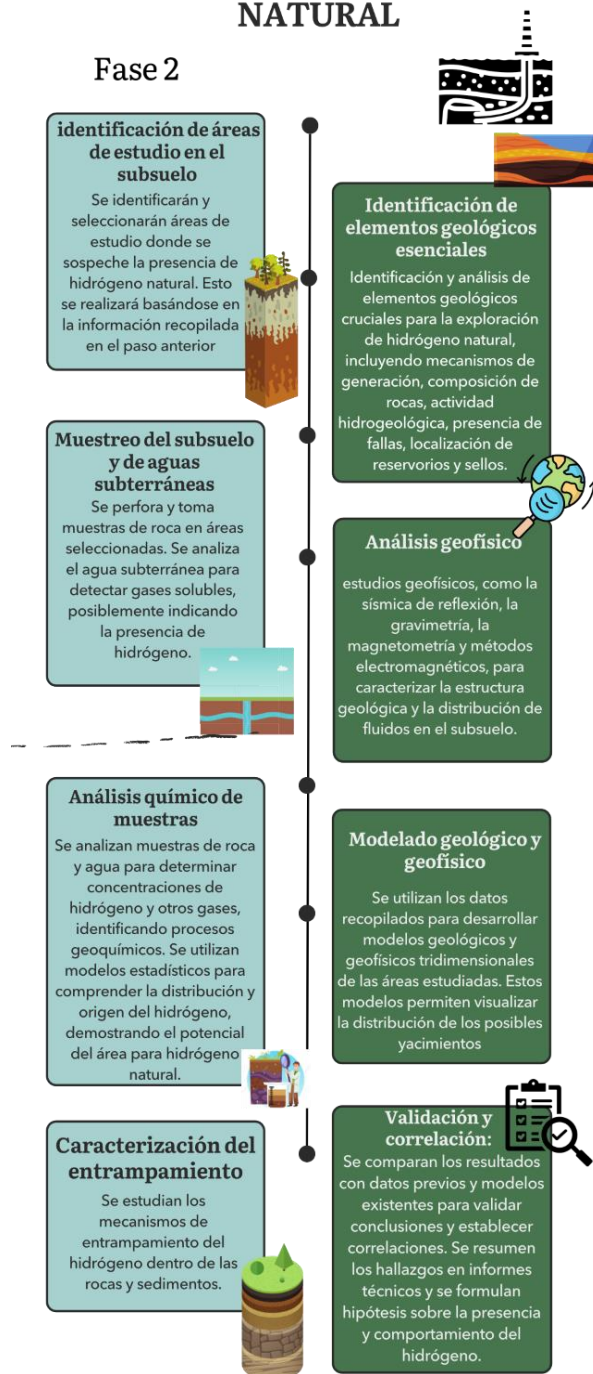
NATURAL

Fase 2

identificación de áreas de estudio en el subsuelo

Se identificarán y seleccionarán áreas de estudio donde se sospeche la presencia de hidrógeno natural. Esto se realizará basándose en la información recopilada en el paso anterior

Identificación de elementos geológicos esenciales

Identificación y análisis de elementos geológicos cruciales para la exploración de hidrógeno natural, incluyendo mecanismos de generación, composición de rocas, actividad hidrogeológica, presencia de fallas, localización de reservorios y sellos.

Muestreo del subsuelo y de aguas subterráneas

Se perfora y toma muestras de roca en áreas seleccionadas. Se analiza el agua subterránea para detectar gases solubles, posiblemente indicando la presencia de hidrógeno.

Análisis geofísico

estudios geofísicos, como la sísmica de reflexión, la gravimetría, la magnetometría y métodos electromagnéticos, para caracterizar la estructura geológica y la distribución de fluidos en el subsuelo.

Análisis químico de muestras

Se analizan muestras de roca y agua para determinar concentraciones de hidrógeno y otros gases, identificando procesos geoquímicos. Se utilizan modelos estadísticos para comprender la distribución y origen del hidrógeno, demostrando el potencial del área para hidrógeno natural.

Modelado geológico y geofísico

Se utilizan los datos recopilados para desarrollar modelos geológicos y geofísicos tridimensionales de las áreas estudiadas. Estos modelos permiten visualizar la distribución de los posibles yacimientos

Caracterización del entrampamiento

Se estudian los mecanismos de entrampamiento del hidrógeno dentro de las rocas y sedimentos.

Validación y correlación:

Se comparan los resultados con datos previos y modelos existentes para validar conclusiones y establecer correlaciones. Se resumen los hallazgos en informes técnicos y se formulan hipótesis sobre la presencia y comportamiento del hidrógeno.